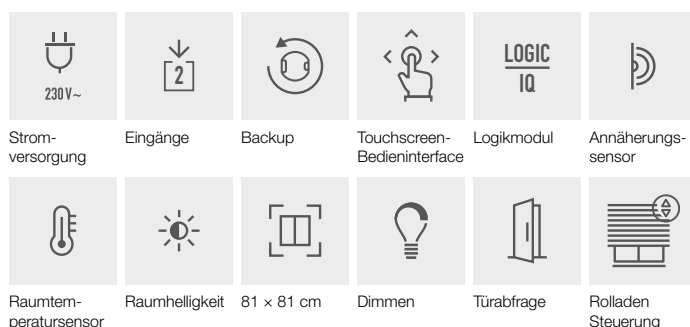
230 V~

2

LOGIC
IQ

Stromversorgung

Eingänge

Backup

Touchscreen-Bedieninterface

Logikmodul

Annäherungssensor

Raumtemperatursensor

Raumhelligkeit

81 × 81 cm

Dimmen

Türabfrage

Rolladen Steuerung